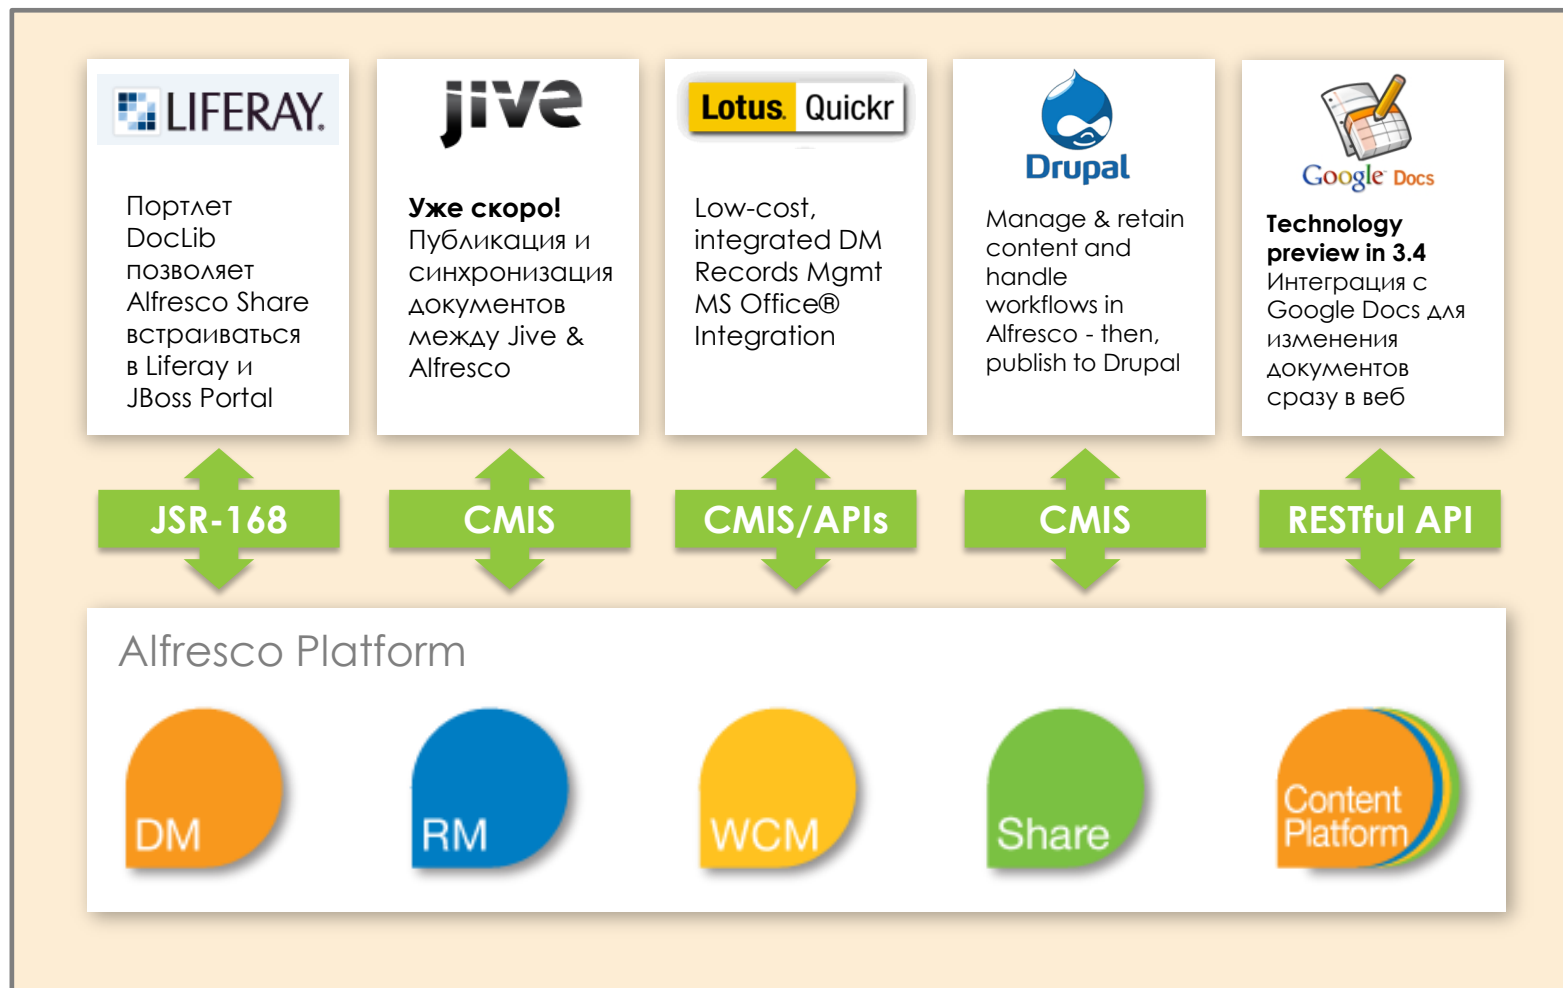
LIFERAY.

Портлет DocLib позволяет Alfresco Share встраиваться в Liferay и JBoss Portal

jive

**Уже скоро!**
Публикация и синхронизация документов между Jive & Alfresco

Lotus. Quickr

Low-cost, integrated DM Records Mgmt MS Office® Integration

Drupal

Manage & retain content and handle workflows in Alfresco - then, publish to Drupal

Google Docs

**Technology preview in 3.4**
Интеграция с Google Docs для изменения документов сразу в веб

JSR-168

CMIS

CMIS/APIs

CMIS

RESTful API

Alfresco Platform

DM

RM

WCM

Share

Content Platform